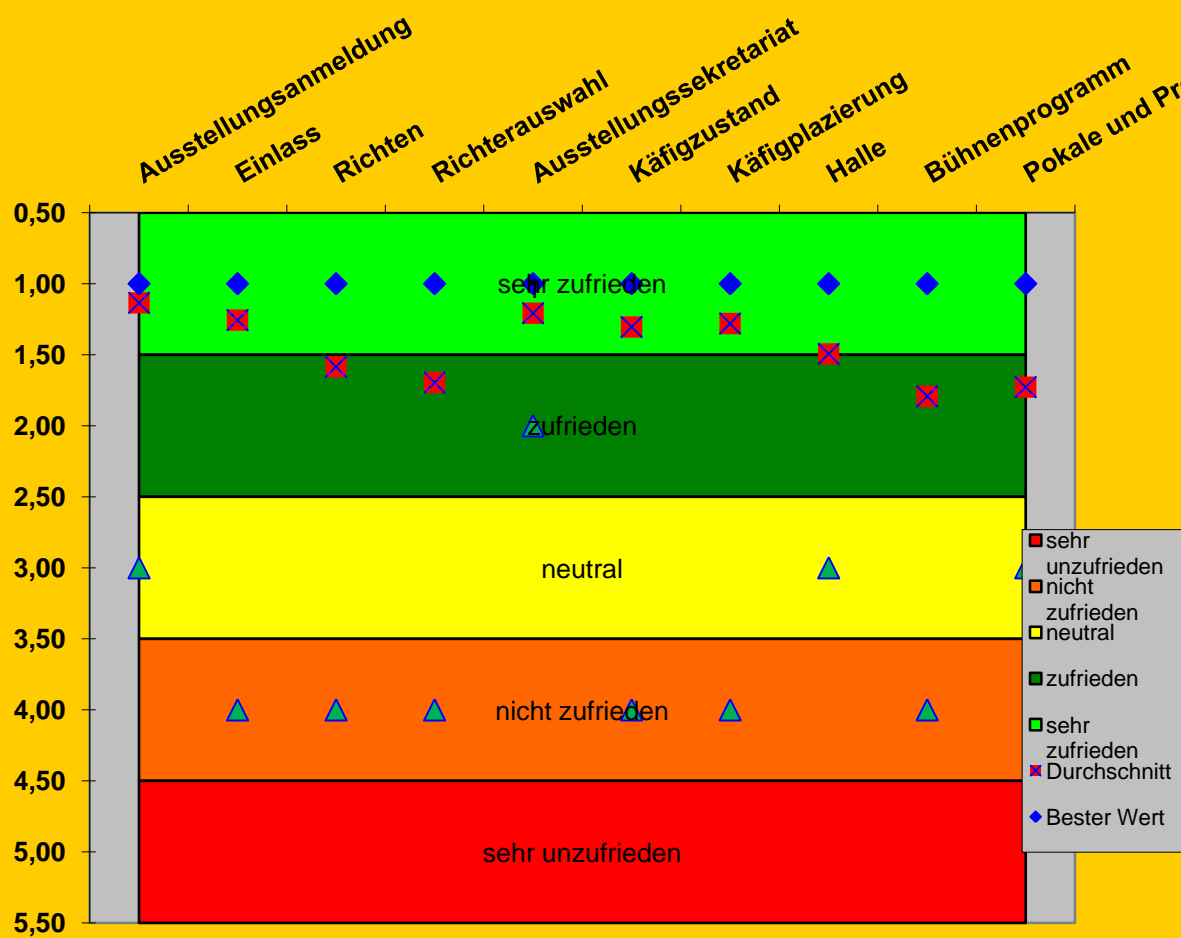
Ausstellungsanmeldung
Einlass
Richten
Richterauswahl
Ausstellungssekretariat
Käfigzustand
Käfigplazierung
Halle
Bühnenprogramm
Pokale und Pr

0,50
1,00
1,50
2,00
2,50
3,00
3,50
4,00
4,50
5,00
5,50

sehr zufrieden
zufrieden
neutral
nicht zufrieden
sehr unzufrieden

sehr unzufrieden
nicht zufrieden
neutral
zufrieden
sehr zufrieden
Durchschnitt
Bester Wert